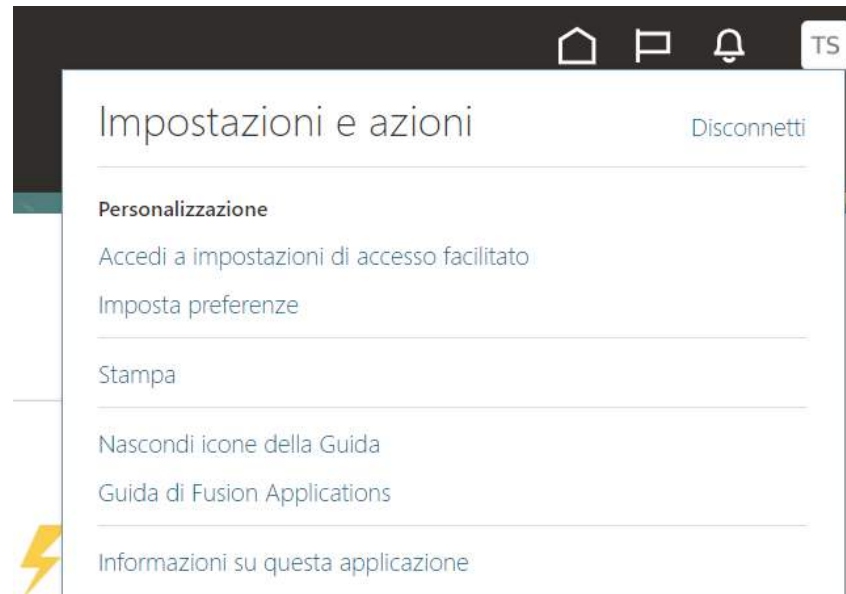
TS

Impostazioni e azioni

Disconnetti

Personalizzazione

Accedi a impostazioni di accesso facilitato

Imposta preferenze

Stampa

Nascondi icone della Guida

Guida di Fusion Applications

Informazioni su questa applicazione